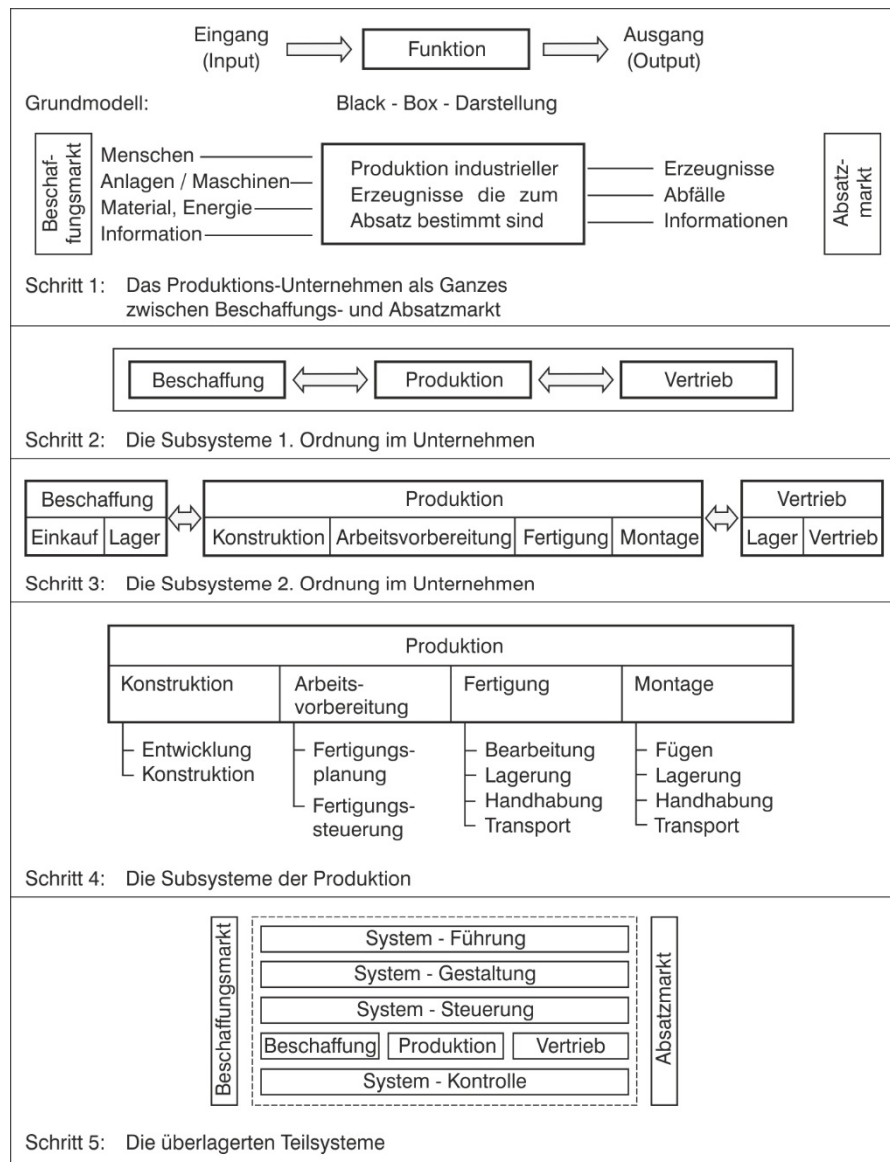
Eingang (Input)

Funktion

Ausgang (Output)

Grundmodell:

Black - Box - Darstellung

Beschaffungsmarkt

Menschen
Anlagen / Maschinen
Material, Energie
Information

Produktion industrieller Erzeugnisse die zum Absatz bestimmt sind

Erzeugnisse
Abfälle
Informationen

Absatzmarkt

Schritt 1: Das Produktions-Unternehmen als Ganzes zwischen Beschaffungs- und Absatzmarkt

Beschaffung

Produktion

Vertrieb

Schritt 2: Die Subsysteme 1. Ordnung im Unternehmen

| Beschaffung | |
|---|---|
| Einkauf | Lager |

| Produktion | | | |
|---|---|---|---|
| Konstruktion | Arbeitsvorbereitung | Fertigung | Montage |

| Vertrieb | |
|---|---|
| Lager | Vertrieb |

Schritt 3: Die Subsysteme 2. Ordnung im Unternehmen

| Produktion | | | |
|---|---|---|---|
| Konstruktion | Arbeitsvorbereitung | Fertigung | Montage |

Entwicklung
Konstruktion

Fertigungsplanung
Fertigungssteuerung

Bearbeitung
Lagerung
Handhabung
Transport

Fügen
Lagerung
Handhabung
Transport

Schritt 4: Die Subsysteme der Produktion

Beschaffungsmarkt

System - Führung
System - Gestaltung
System - Steuerung
Beschaffung
Produktion
Vertrieb
System - Kontrolle

Absatzmarkt

Schritt 5: Die überlagerten Teilsysteme